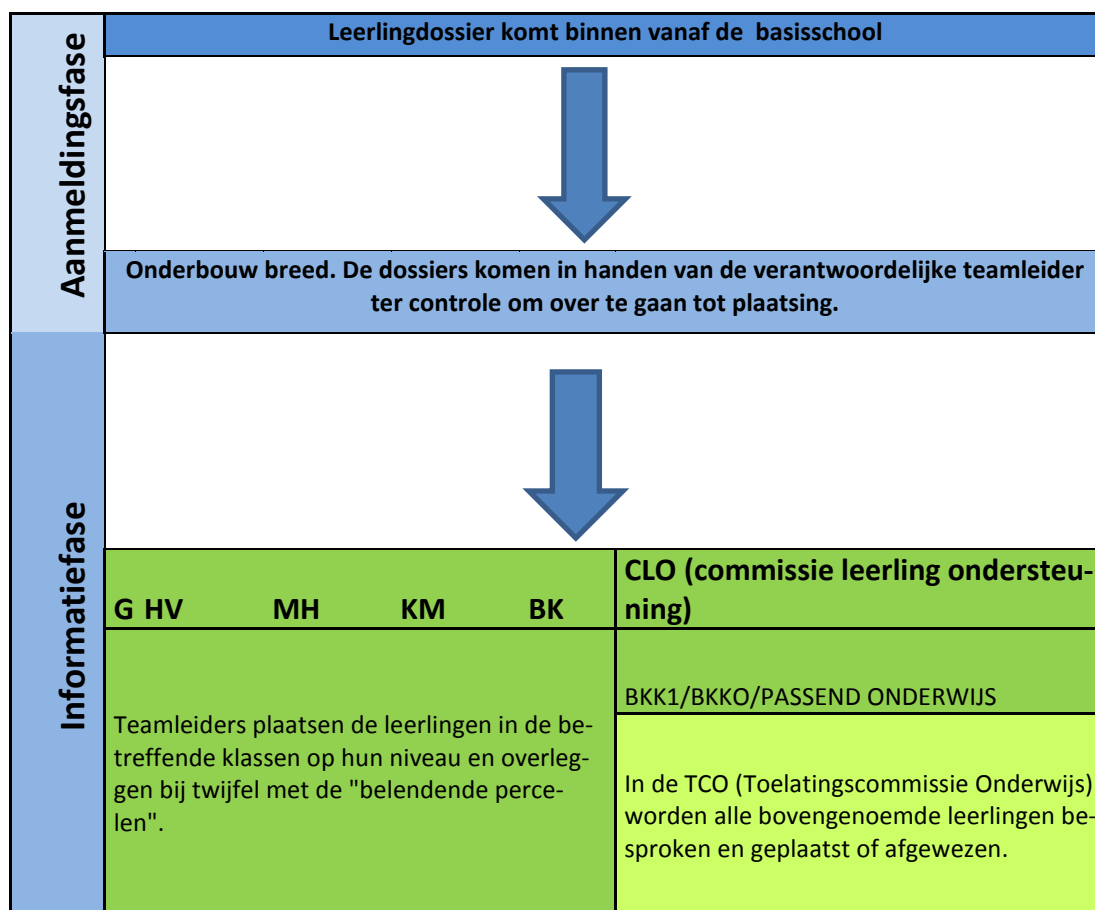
Aanmeldingsfase

Leerlingdossier komt binnen vanaf de basisschool

Onderbouw breed. De dossiers komen in handen van de verantwoordelijke teamleider ter controle om over te gaan tot plaatsing.

Informatiefase

G HV MH KM BK

CLO (commissie leerling ondersteuning)

Teamleiders plaatsen de leerlingen in de betreffende klassen op hun niveau en overleggen bij twijfel met de "belendende percelen".

BKK1/BKKO/PASSEND ONDERWIJS

In de TCO (Toelatingscommissie Onderwijs) worden alle bovengenoemde leerlingen besproken en geplaatst of afgewezen.